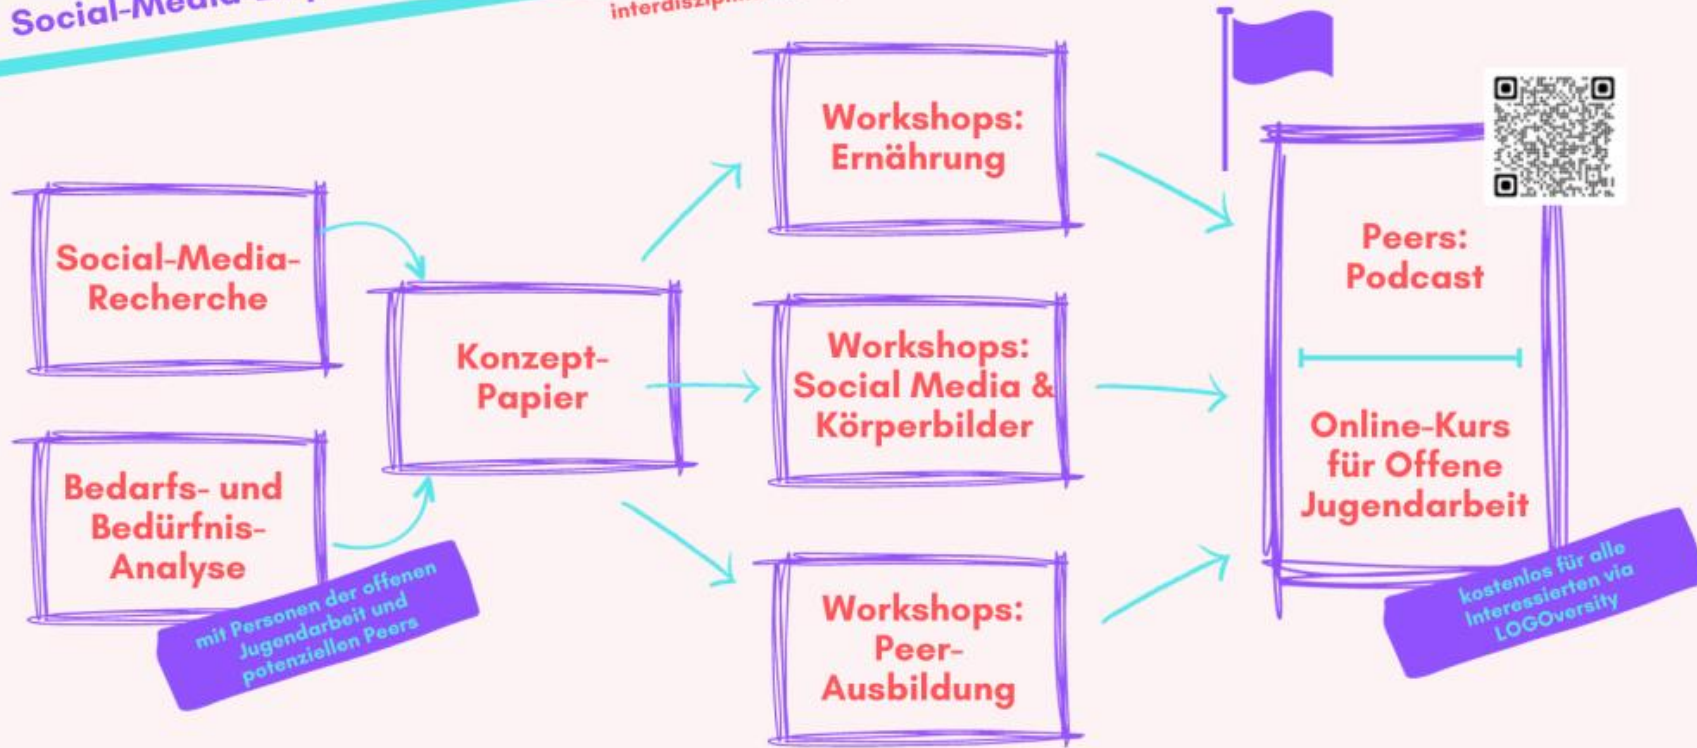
Social-Media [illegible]

interdiszipli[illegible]

Social-Media-Recherche

Bedarfs- und Bedürfnis-Analyse

mit Personen der offenen Jugendarbeit und potenziellen Peers

Konzept-Papier

Workshops: Ernährung

Workshops: Social Media & Körperbilder

Workshops: Peer-Ausbildung

Peers: Podcast

Online-Kurs für Offene Jugendarbeit

kostenlos für alle Interessierten via LOGOversity